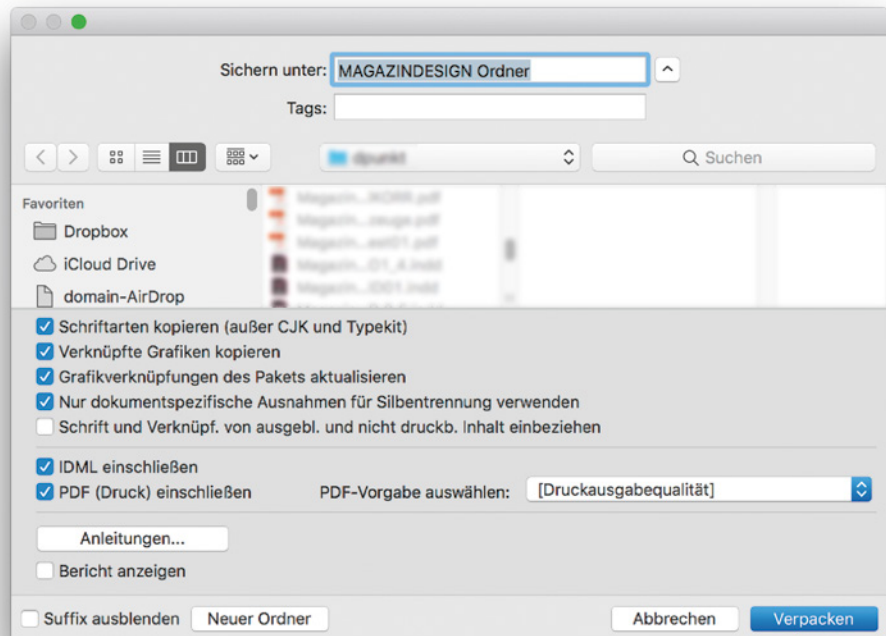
Sichern unter: MAGAZINDESIGN Ordner

Tags:

dpunkt

Suchen

Favoriten

Dropbox

iCloud Drive

domain-AirDrop

Magazin...KORR.pdf

Magazin...zeuge.pdf

Magazin...est01.pdf

Magazin...01_4.indd

Magazin...E01.indd

Schriftarten kopieren (außer CJK und Typekit)

Verknüpfte Grafiken kopieren

Grafikverknüpfungen des Pakets aktualisieren

Nur dokumentspezifische Ausnahmen für Silbentrennung verwenden

Schrift und Verknüpf. von ausgebl. und nicht druckb. Inhalt einbeziehen

IDML einschließen

PDF (Druck) einschließen

PDF-Vorgabe auswählen: [Druckausgabequalität]

Anleitungen...

Bericht anzeigen

Suffix ausblenden

Neuer Ordner

Abbrechen

Verpacken